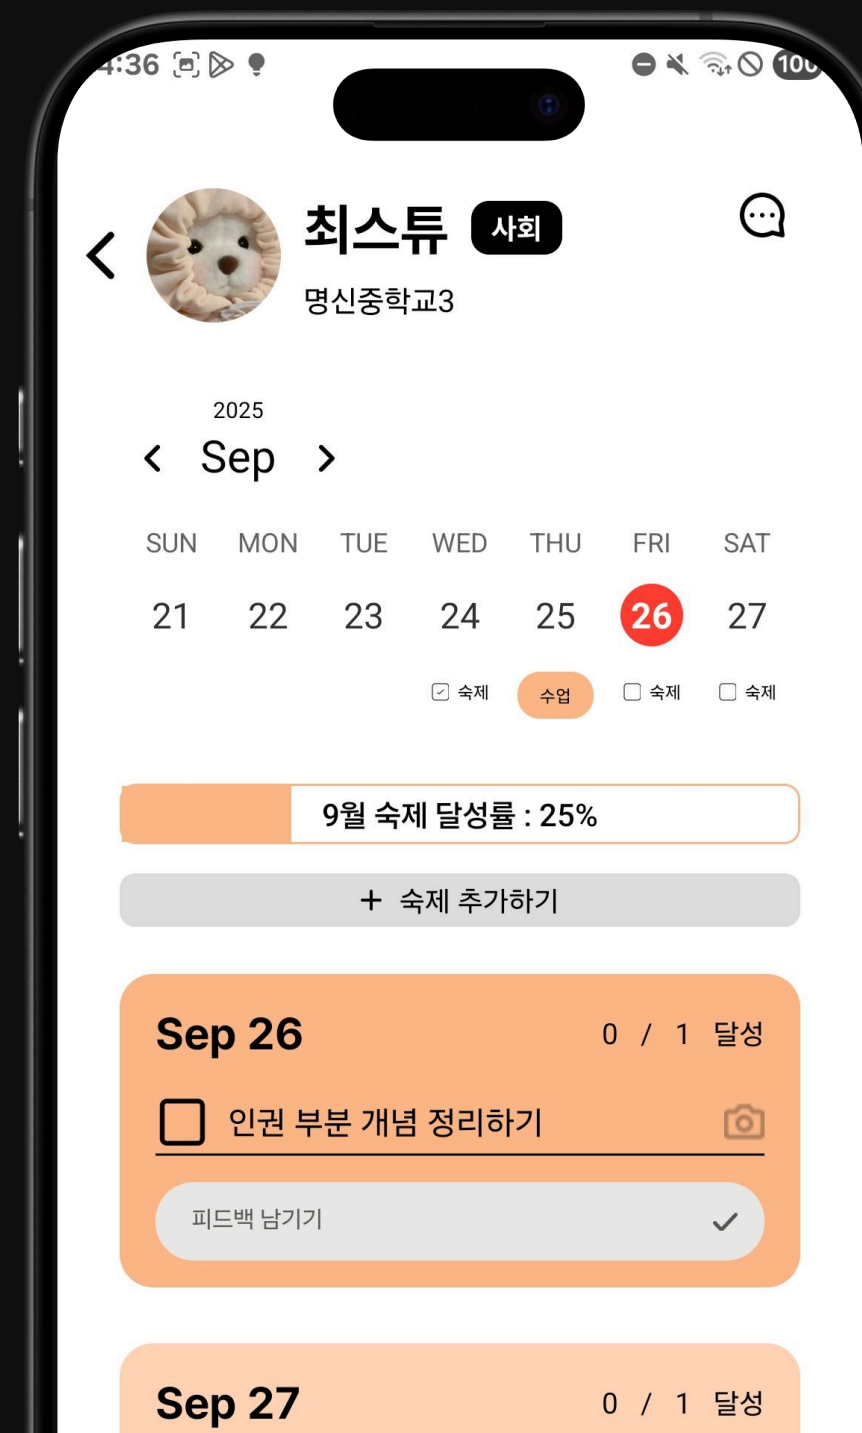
4:36

100

최스튜 사회

명신중학교3

2025

Sep

| SUN | MON | TUE | WED | THU | FRI | SAT |
|---|---|---|---|---|---|---|
| 21 | 22 | 23 | 24 | 25 | 26 | 27 |
| | | | 숙제 | 수업 | 숙제 | 숙제 |

9월 숙제 달성률 : 25%

+ 숙제 추가하기

Sep 26 0 / 1 달성

인권 부분 개념 정리하기

피드백 남기기

Sep 27 0 / 1 달성